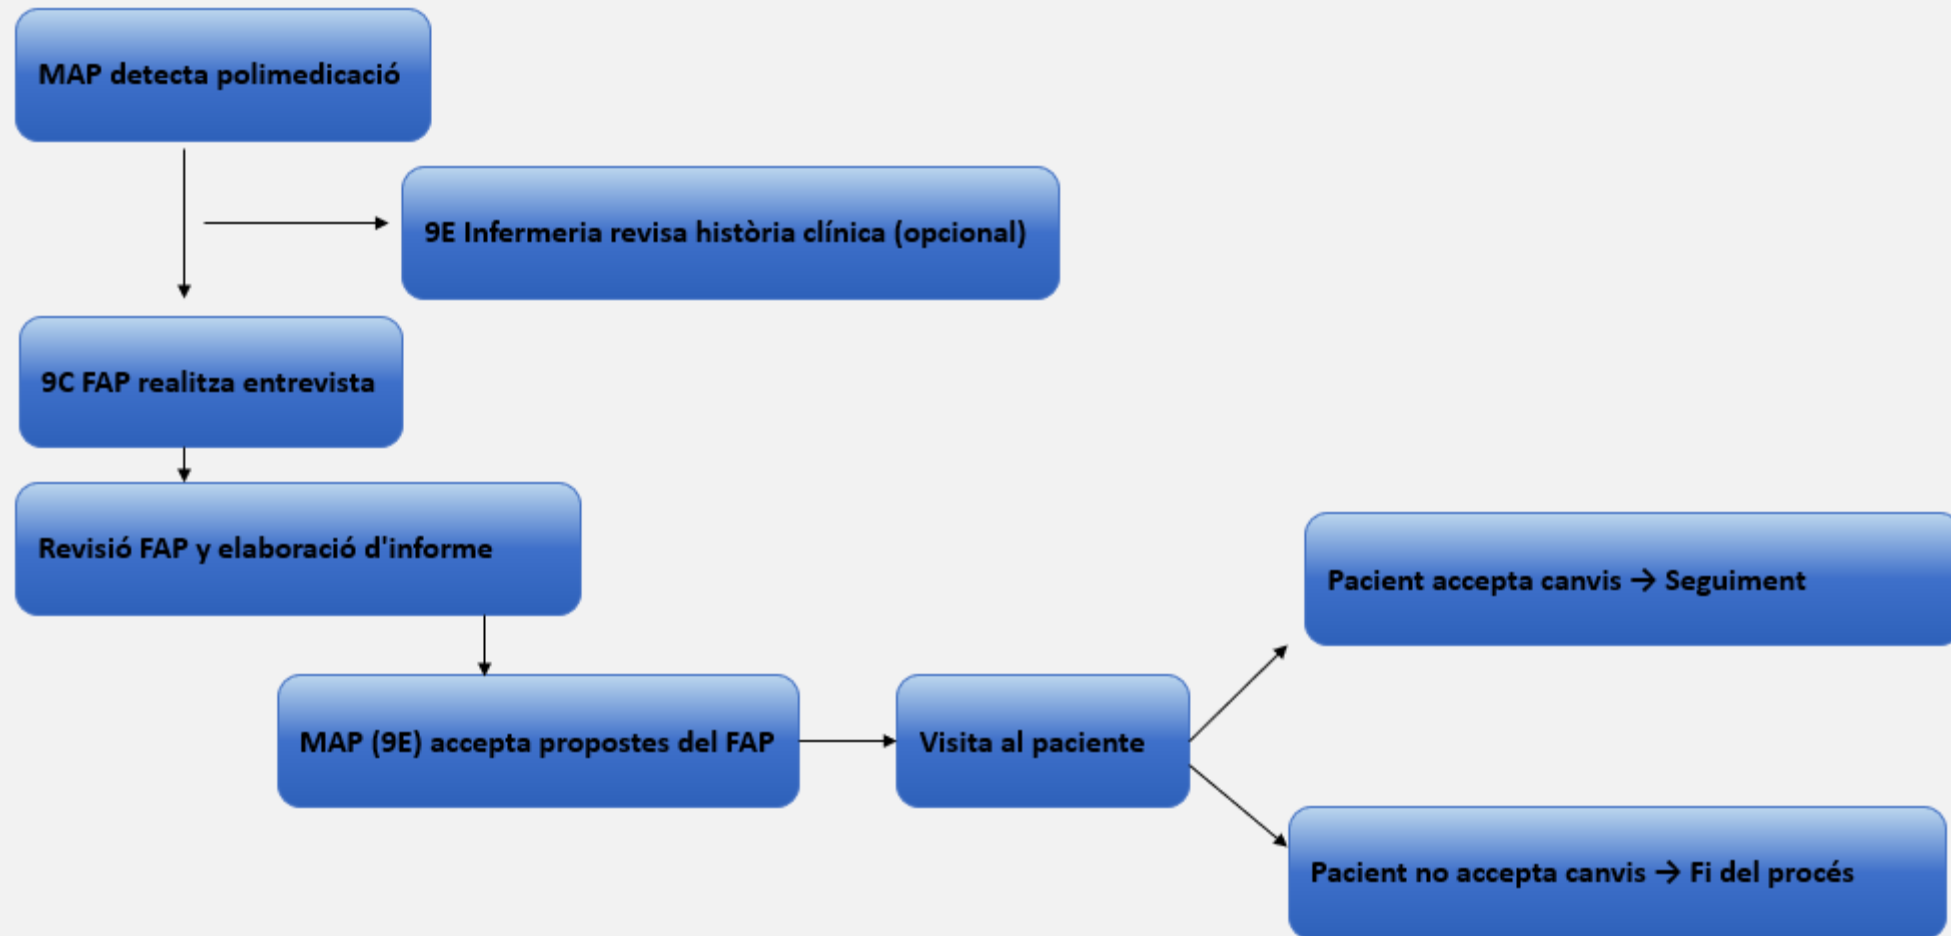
MAP detecta polimedicació

9E Infermeria revisa història clínica (opcional)

9C FAP realitza entrevista

Revisió FAP y elaboració d'informe

MAP (9E) accepta propostes del FAP

Visita al paciente

Pacient accepta canvis → Seguiment

Pacient no accepta canvis → Fi del procés